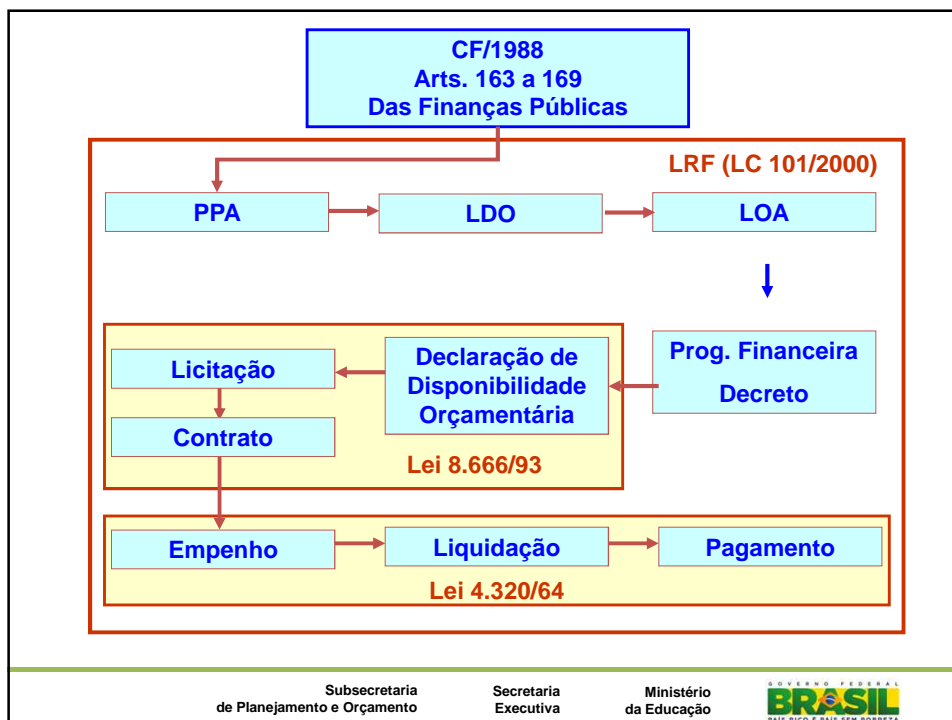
CF/1988
Arts. 163 a 169
Das Finanças Públicas

LRF (LC 101/2000)

PPA

LDO

LOA

Licitação

Declaração de Disponibilidade Orçamentária

Prog. Financeira
Decreto

Contrato

Lei 8.666/93

Empenho

Liquidação

Pagamento

Lei 4.320/64

Subsecretaria de Planejamento e Orçamento

Secretaria Executiva

Ministério da Educação

GOVERNO FEDERAL
BRASIL
PAÍS RICO É PAÍS SEM POBREZA